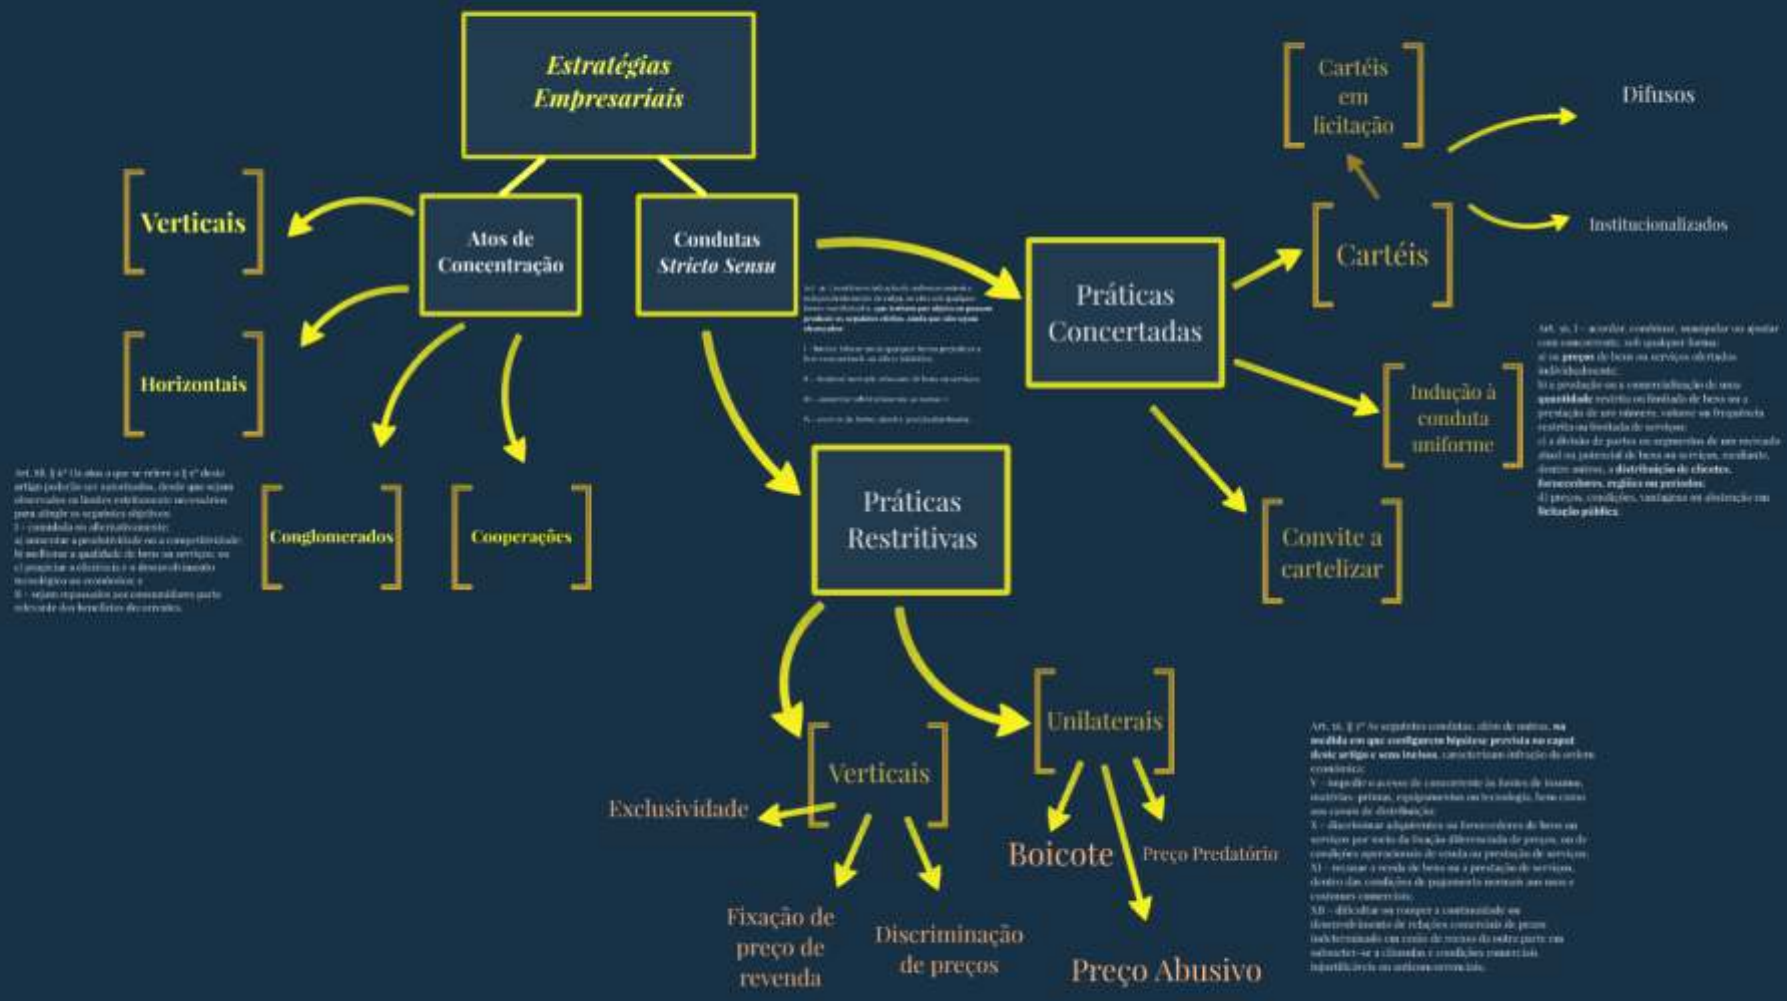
Estratégias Empresariais

Atos de Concentração

Condutas Stricto Sensu

Verticais

Horizontais

Conglomerados

Cooperações

Art. 88. § 6º Os atos a que se refere o § 5º deste artigo poderão ser autorizados, desde que sejam observados os limites estritamente necessários para atingir os seguintes objetivos: I - cumulada ou alternativamente: a) aumentar a produtividade ou a competitividade; b) melhorar a qualidade de bens ou serviços; ou c) propiciar a eficiência e o desenvolvimento tecnológico ou econômico; e II - sejam repassados aos consumidores parte relevante dos benefícios decorrentes.

Art. 36. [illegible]

Práticas Restritivas

Práticas Concertadas

Cartéis em licitação

Cartéis

Difusos

Institucionalizados

Indução à conduta uniforme

Convite a cartelizar

Art. 36. § 3º - acordar, combinar, manipular ou ajustar com concorrente, sob qualquer forma: a) os preços de bens ou serviços ofertados individualmente; b) a produção ou a comercialização de uma quantidade restrita ou limitada de bens ou a prestação de um número, volume ou frequência restrita ou limitada de serviços; c) a divisão de partes ou segmentos de um mercado atual ou potencial de bens ou serviços, mediante, dentre outros, a distribuição de clientes, fornecedores, regiões ou períodos; d) preços, condições, vantagens ou abstenção em licitação pública.

Verticais

Unilaterais

Exclusividade

Fixação de preço de revenda

Discriminação de preços

Boicote

Preço Predatório

Preço Abusivo

Art. 36. § 3º As seguintes condutas, além de outras, na medida em que configurem hipótese prevista no caput deste artigo e seus incisos, caracterizam infração da ordem econômica: V - impedir o acesso de concorrente às fontes de insumo, matérias-primas, equipamentos ou tecnologia, bem como aos canais de distribuição; X - discriminar adquirentes ou fornecedores de bens ou serviços por meio da fixação diferenciada de preços, ou de condições operacionais de venda ou prestação de serviços; XI - recusar a venda de bens ou a prestação de serviços, dentro das condições de pagamento normais aos usos e costumes comerciais; XII - dificultar ou romper a continuidade ou desenvolvimento de relações comerciais de prazo indeterminado em razão de recusa da outra parte em submeter-se a cláusulas e condições comerciais injustificáveis ou anticoncorrenciais.